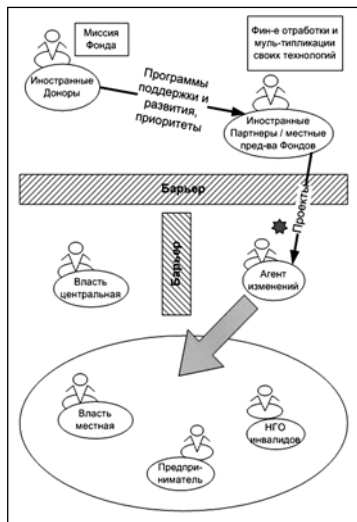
Миссия Фонда

Фин-е отработки и муль-типликации своих технологий

Иностранные Доноры

Программы поддержки и развития, приоритеты

Иностранные Партнеры / местные пред-ва Фондов

Барьер

Барьер

Проекты

Власть центральная

Агент изменений

Власть местная

НГО инвалидов

Предпри-ниматель